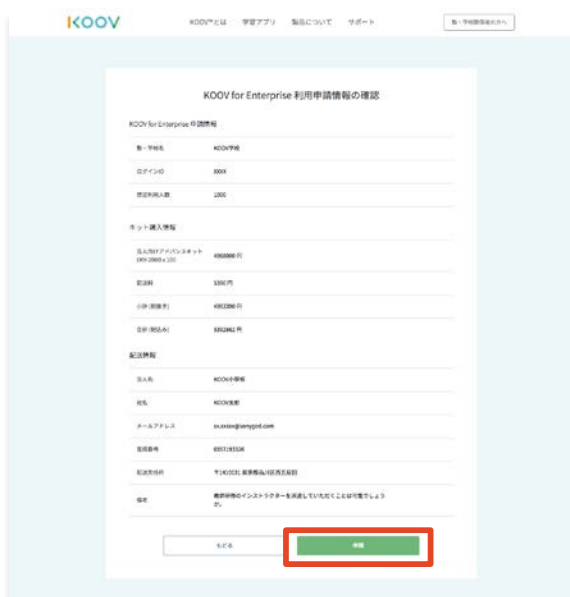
KOOV

KOOV™とは　学習アプリ　製品について　サポート

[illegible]

KOOV for Enterprise 利用申請情報の確認

KOOV for Enterprise 申請情報

| | |
|---|---|
| 塾・学校名 | KOOV学校 |
| ログインID | XXXX |
| 想定利用人数 | 1000 |

キット購入情報

| | |
|---|---|
| 法人向けアドバンスキット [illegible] | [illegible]円 |
| 配送料 | 5500円 |
| 小計（税抜き） | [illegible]円 |
| 合計（税込み） | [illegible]円 |

配送情報

| | |
|---|---|
| 法人名 | KOOV小学校 |
| 氏名 | KOOV太郎 |
| メールアドレス | xx.xxxx@sonygcd.com |
| 電話番号 | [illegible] |
| 配送先住所 | 〒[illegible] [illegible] |
| 備考 | 養成研修のインストラクターを派遣していただくことは可能でしょうか。 |

もどる

申請